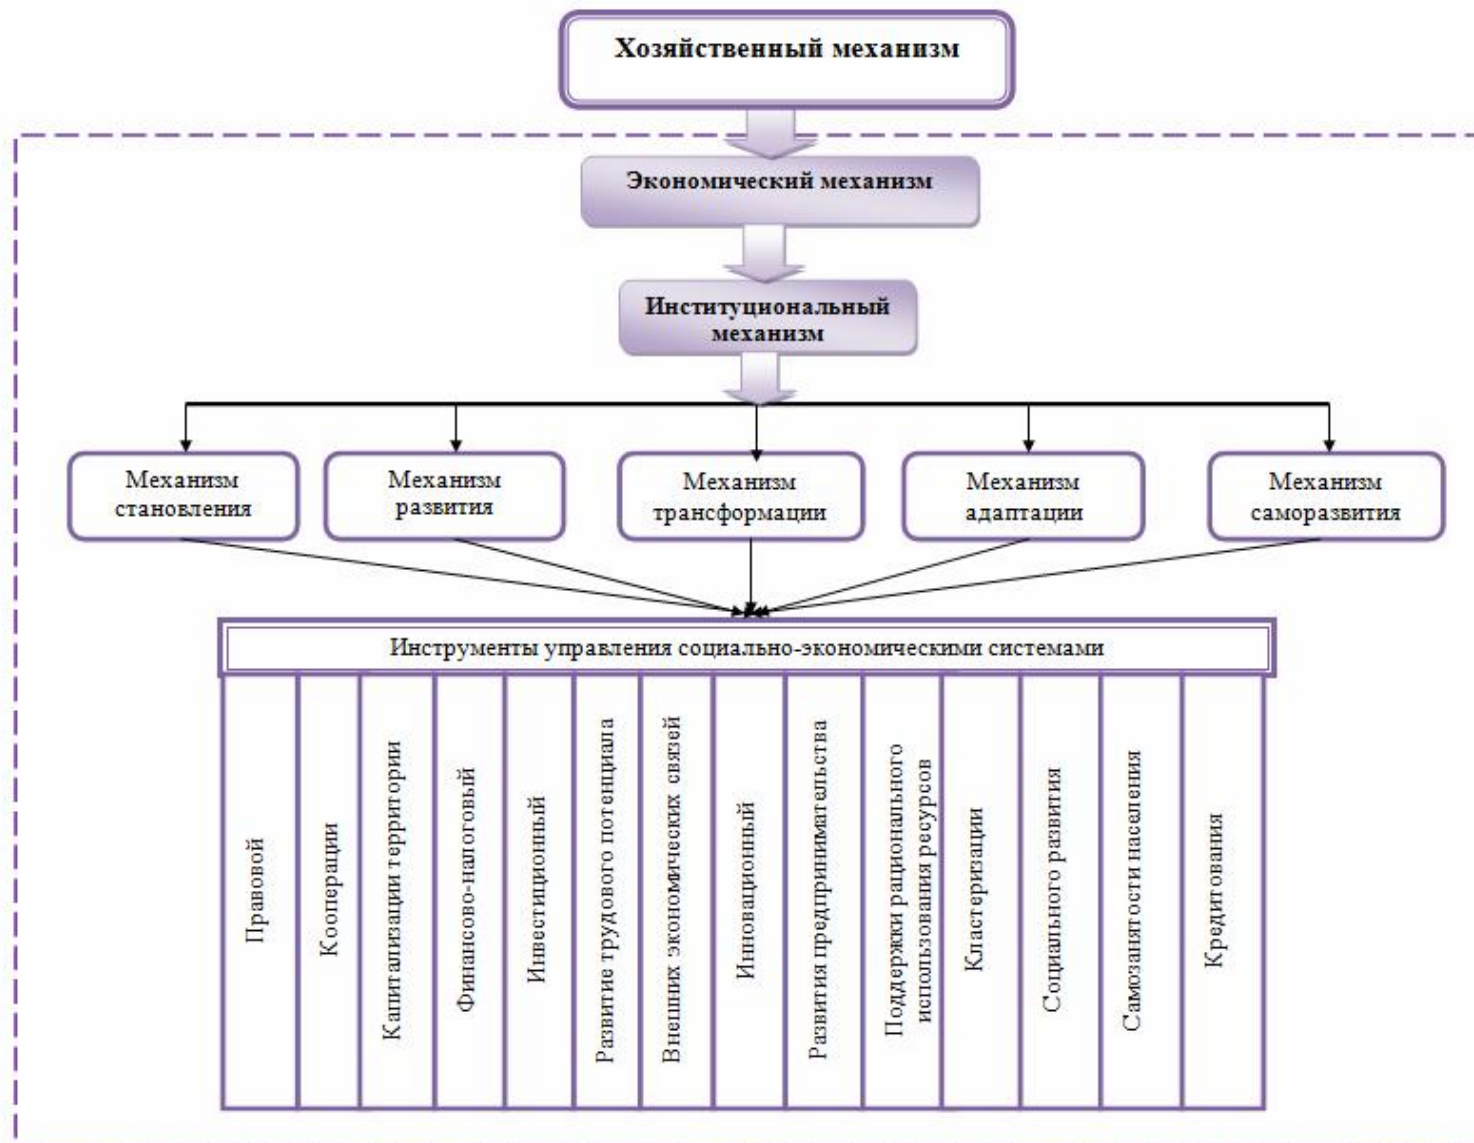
Хозяйственный механизм

Экономический механизм

Институциональный механизм

Механизм становления

Механизм развития

Механизм трансформации

Механизм адаптации

Механизм саморазвития

Инструменты управления социально-экономическими системами

Правовой

Кооперации

Капитализации территории

Финансово-налоговый

Инвестиционный

Развитие трудового потенциала

Внешних экономических связей

Инновационный

Развития предпринимательства

Поддержки рационального использования ресурсов

Кластеризации

Социального развития

Самозанятости населения

Кредитования